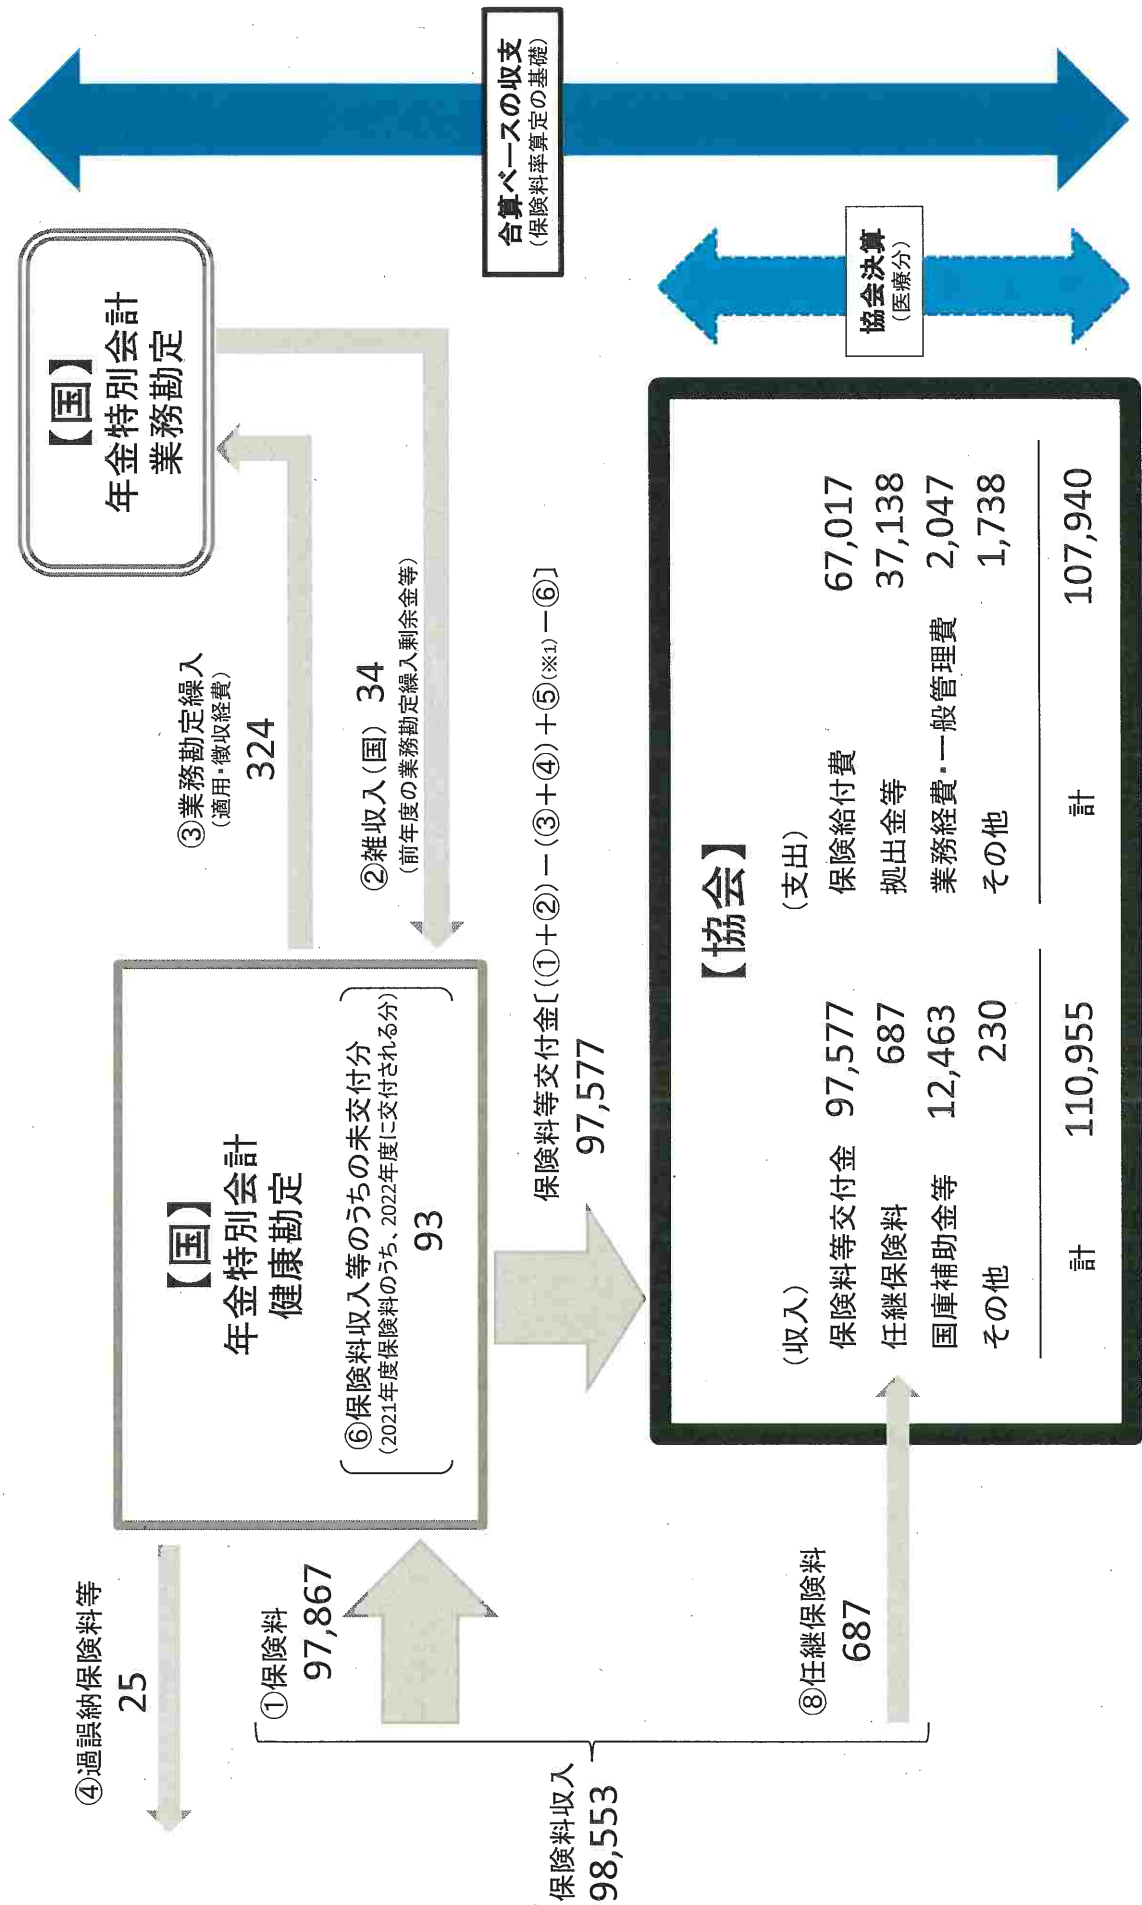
合算ベースの収支
（保険料率算定の基礎）

協会決算
（医療分）

【国】
年金特別会計
業務勘定

③業務勘定繰入
（適用・徴収経費）
324

②雑収入（国） 34
（前年度の業務勘定繰入剰余金等）

【国】
年金特別会計
健康勘定

⑥保険料収入等のうちの未交付分
（2021年度保険料のうち、2022年度に交付される分）
93

保険料等交付金〔（①＋②）－（③＋④）＋⑤（※1）－⑥〕
97,577

【協会】

（収入）
| 保険料等交付金 | 97,577 |
|---|---|
| 任継保険料 | 687 |
| 国庫補助金等 | 12,463 |
| その他 | 230 |
| 計 | 110,955 |

（支出）
| 保険給付費 | 67,017 |
|---|---|
| 拠出金等 | 37,138 |
| 業務経費・一般管理費 | 2,047 |
| その他 | 1,738 |
| 計 | 107,940 |

④過誤納保険料等
25

①保険料
97,867

⑧任継保険料
687

保険料収入
98,553